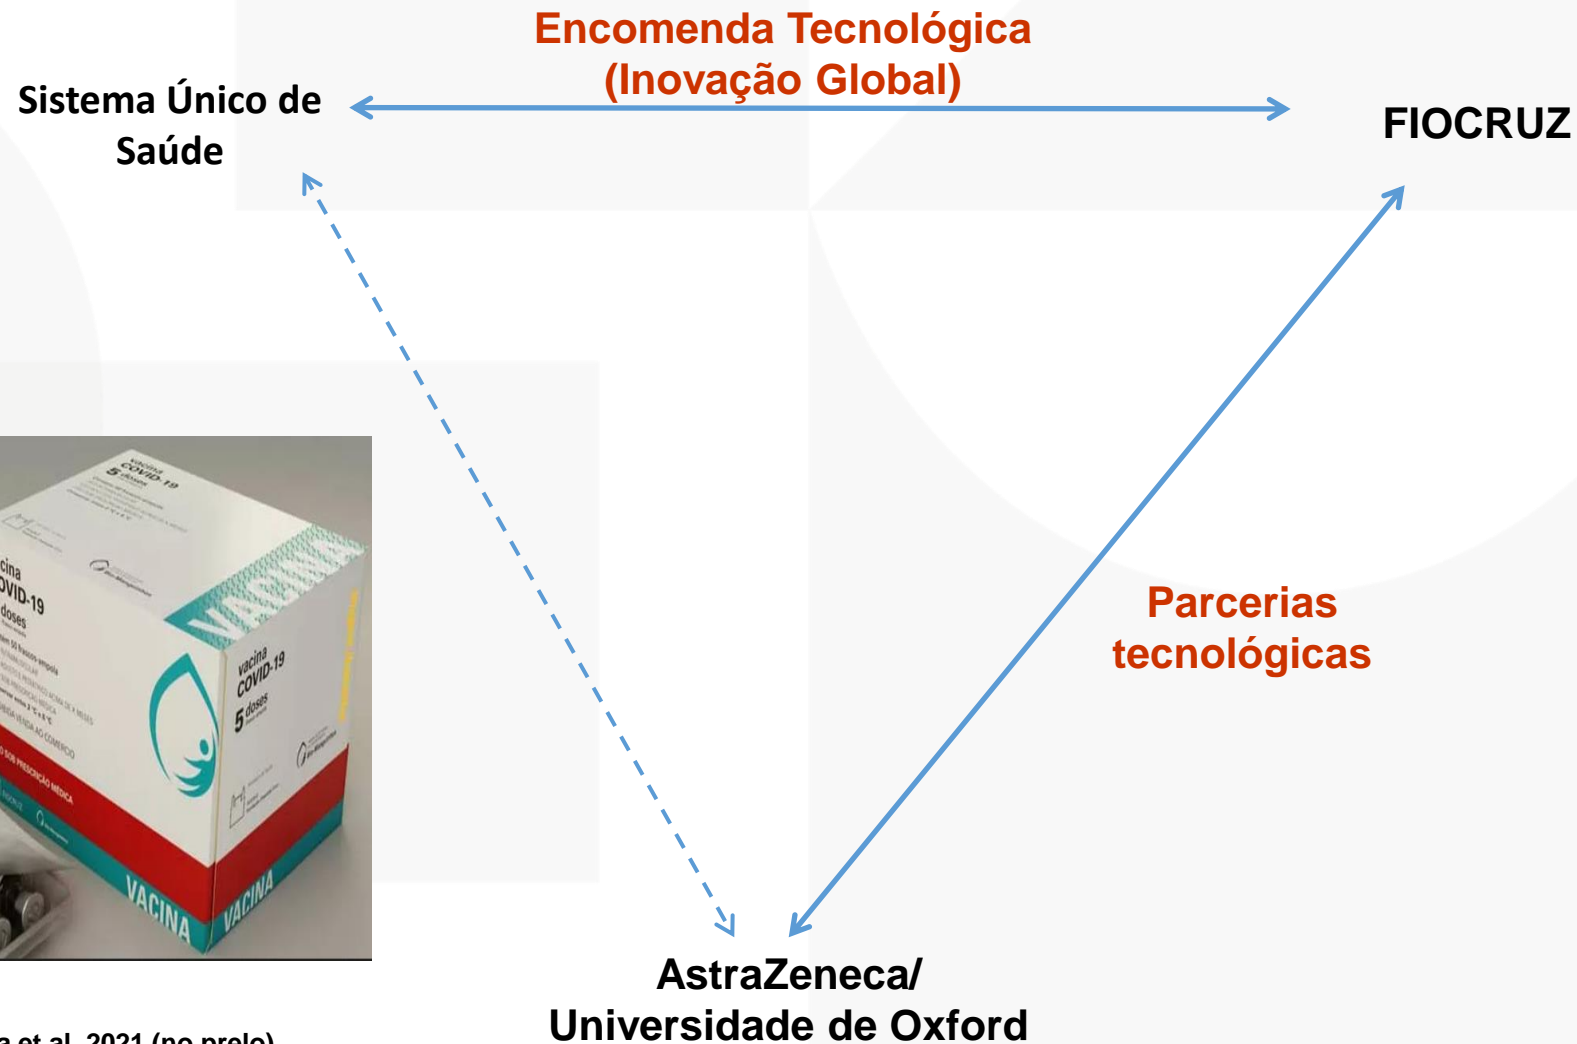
Encomenda Tecnológica
(Inovação Global)

Sistema Único de Saúde

FIOCRUZ

Parcerias tecnológicas

vacina COVID-19 5 doses

VACINA

cina OVID-19 doses

VACINA

vacina COVID-19 5 doses

VACINA

AstraZeneca/
Universidade de Oxford

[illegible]a et al. 2021 (no prelo)